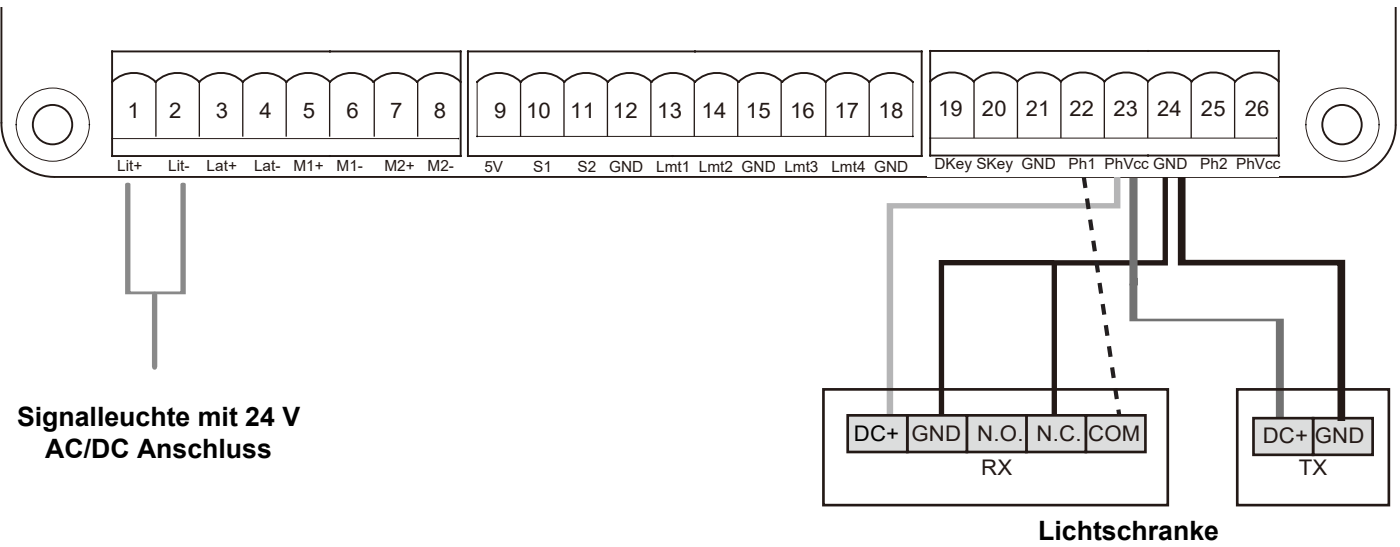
1 2 3 4 5 6 7 8
Lit+ Lit- Lat+ Lat- M1+ M1- M2+ M2-

9 10 11 12 13 14 15 16 17 18
5V S1 S2 GND Lmt1 Lmt2 GND Lmt3 Lmt4 GND

19 20 21 22 23 24 25 26
DKey SKey GND Ph1 PhVcc GND Ph2 PhVcc

Signalleuchte mit 24 V AC/DC Anschluss

DC+ GND N.O. N.C. COM
RX

DC+ GND
TX

Lichtschranke